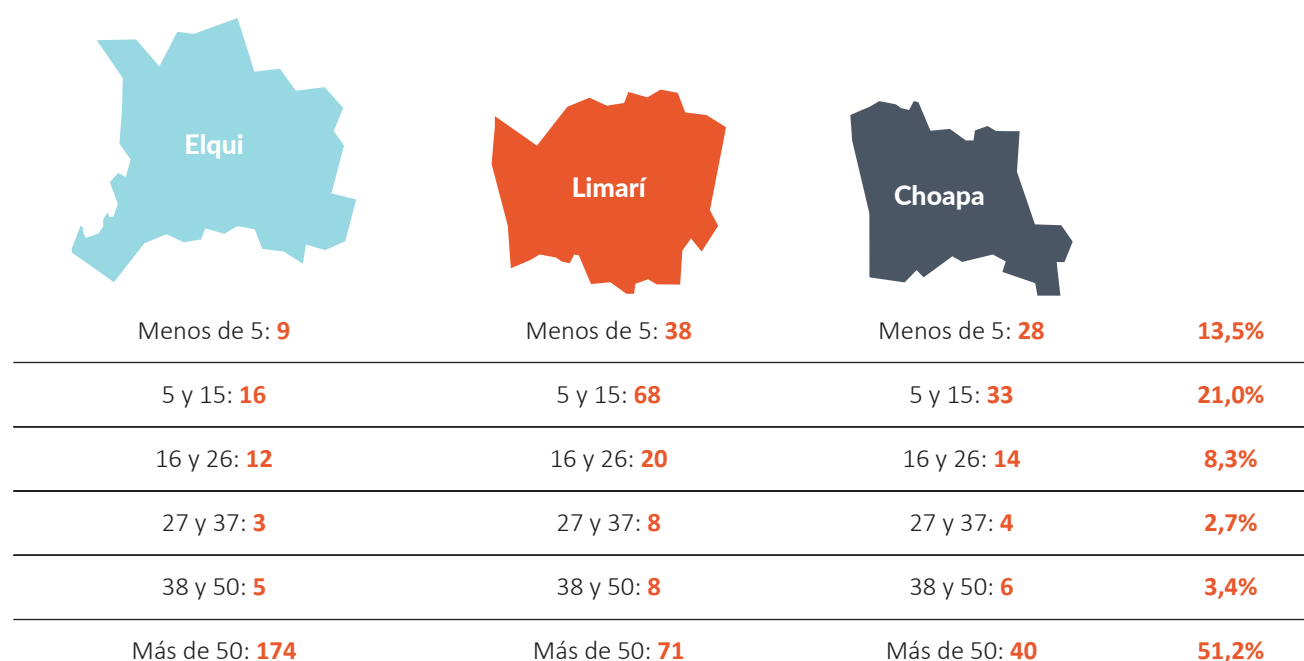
| Elqui | Limarí | Choapa | |
|---|---|---|---|
| Menos de 5: **9** | Menos de 5: **38** | Menos de 5: **28** | **13,5%** |
| 5 y 15: **16** | 5 y 15: **68** | 5 y 15: **33** | **21,0%** |
| 16 y 26: **12** | 16 y 26: **20** | 16 y 26: **14** | **8,3%** |
| 27 y 37: **3** | 27 y 37: **8** | 27 y 37: **4** | **2,7%** |
| 38 y 50: **5** | 38 y 50: **8** | 38 y 50: **6** | **3,4%** |
| Más de 50: **174** | Más de 50: **71** | Más de 50: **40** | **51,2%** |